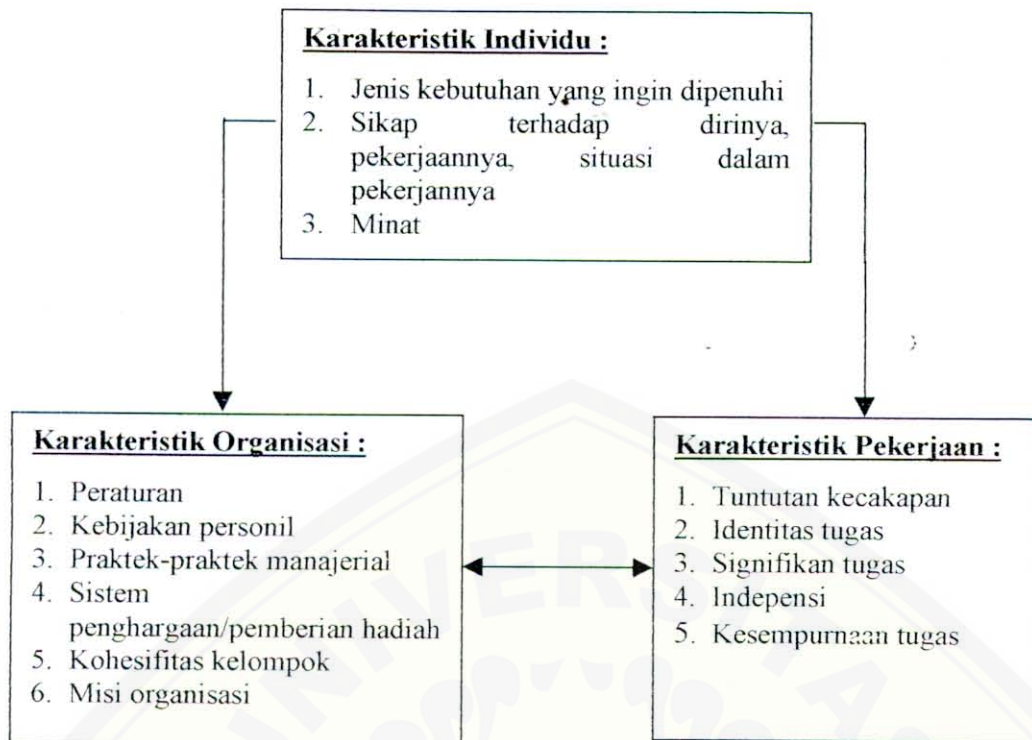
Karakteristik Individu :

1. Jenis kebutuhan yang ingin dipenuhi
2. Sikap terhadap dirinya, pekerjaannya, situasi dalam pekerjannya
3. Minat

Karakteristik Organisasi :

1. Peraturan
2. Kebijakan personil
3. Praktek-praktek manajerial
4. Sistem penghargaan/pemberian hadiah
5. Kohesifitas kelompok
6. Misi organisasi

Karakteristik Pekerjaan :

1. Tuntutan kecakapan
2. Identitas tugas
3. Signifikan tugas
4. Indepensi
5. Kesempurnaan tugas